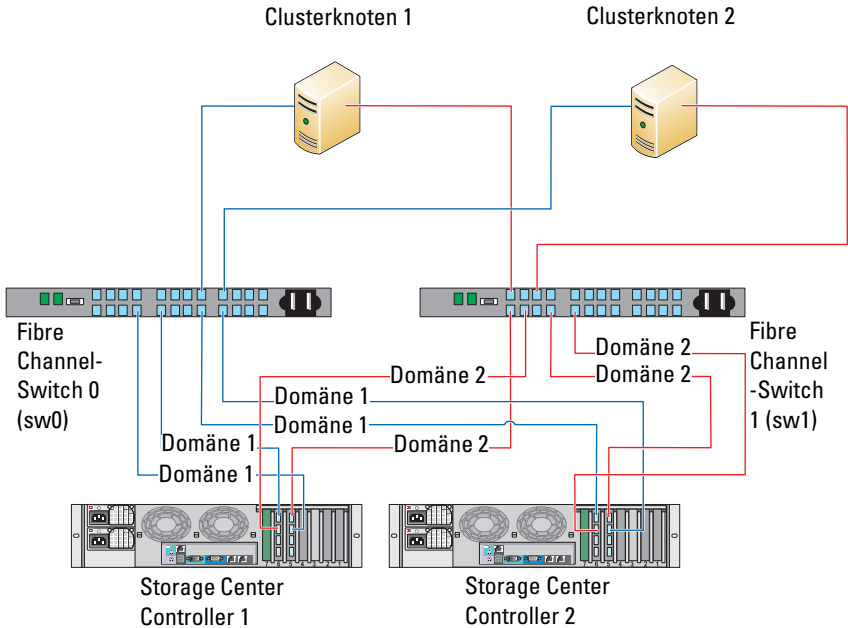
Clusterknoten 1

Clusterknoten 2

Fibre Channel-Switch 0 (sw0)

Fibre Channel-Switch 1 (sw1)

Domäne 2

Domäne 2

Domäne 2

Domäne 1

Domäne 1

Domäne 1

Domäne 2

Domäne 1

Storage Center Controller 1

Storage Center Controller 2